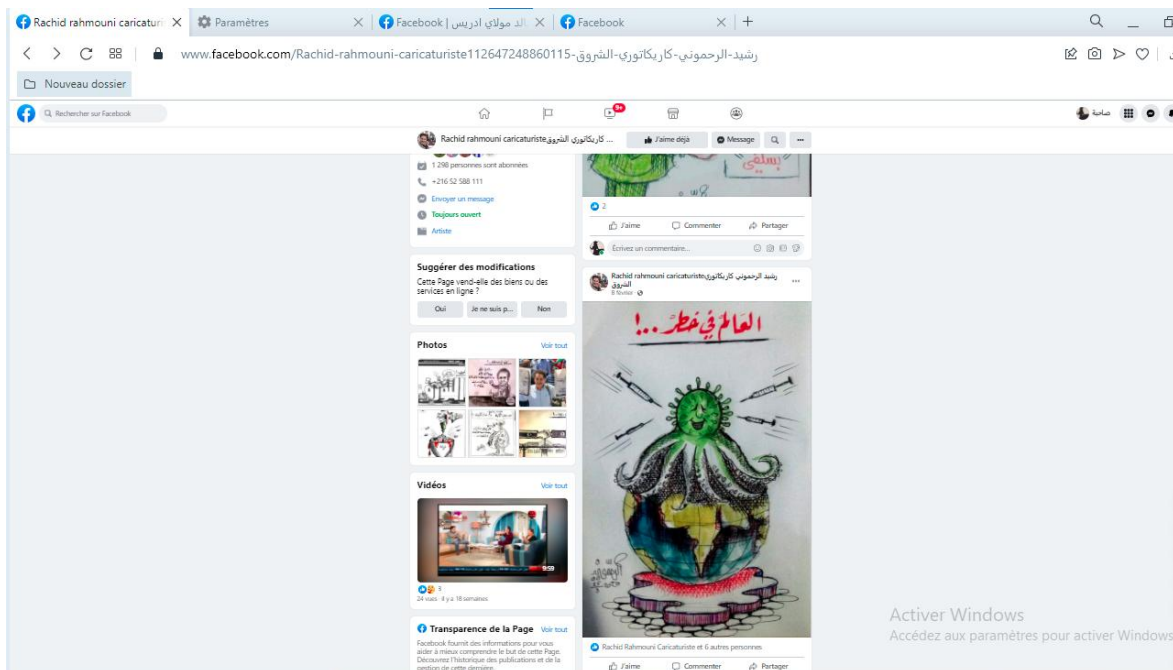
Rachid rahmouni caricatur X | Paramètres X | Facebook | الد مولاي ادريس X | Facebook X | +

www.facebook.com/Rachid-rahmouni-caricaturiste112647248860115-رشيد-الرحموني-كاريكاتوري-الشروق

Nouveau dossier

Rechercher sur Facebook

9+

صاحبة

Rachid rahmouni caricaturiste كاريكاتوري الشروق

J'aime déjà

Message

1 298 personnes sont abonnées

+216 52 588 111

Envoyer un message

Toujours ouvert

Artiste

Suggérer des modifications

Cette Page vend-elle des biens ou des services en ligne ?

Oui

Je ne suis p...

Non

Photos

Voir tout

Vidéos

Voir tout

3

24 vues · il y a 18 semaines

Transparence de la Page

Voir tout

Facebook fournit des informations pour vous aider à mieux comprendre le but de cette Page. Découvrez l'historique des publications et de la gestion de cette dernière.

2

J'aime

Commenter

Partager

Écrivez un commentaire...

Rachid rahmouni caricaturisteرشيد الرحموني كاريكاتوري الشروق

8 février

العالم في خطر..!

Rachid Rahmouni Caricaturiste et 6 autres personnes

J'aime

Commenter

Partager

Activer Windows

Accédez aux paramètres pour activer Windows.